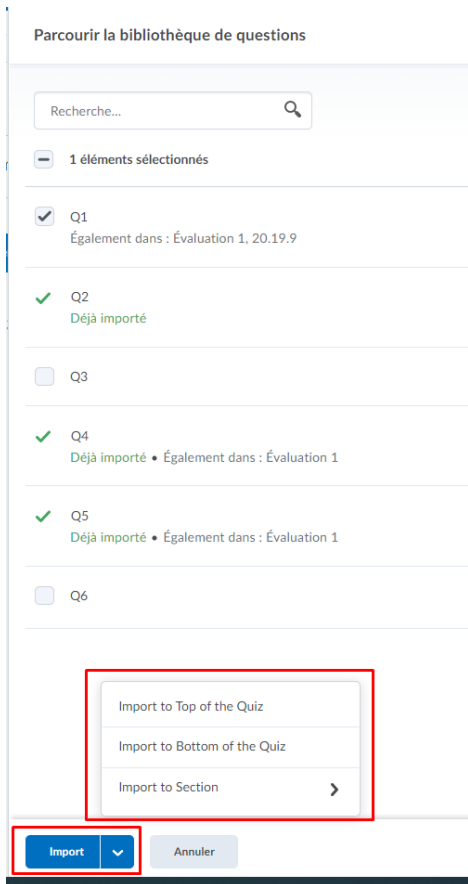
Parcourir la bibliothèque de questions

Recherche...

1 éléments sélectionnés

Q1
Également dans : Évaluation 1, 20.19.9

Q2
Déjà importé

Q3

Q4
Déjà importé • Également dans : Évaluation 1

Q5
Déjà importé • Également dans : Évaluation 1

Q6

Import to Top of the Quiz

Import to Bottom of the Quiz

Import to Section

Import

Annuler